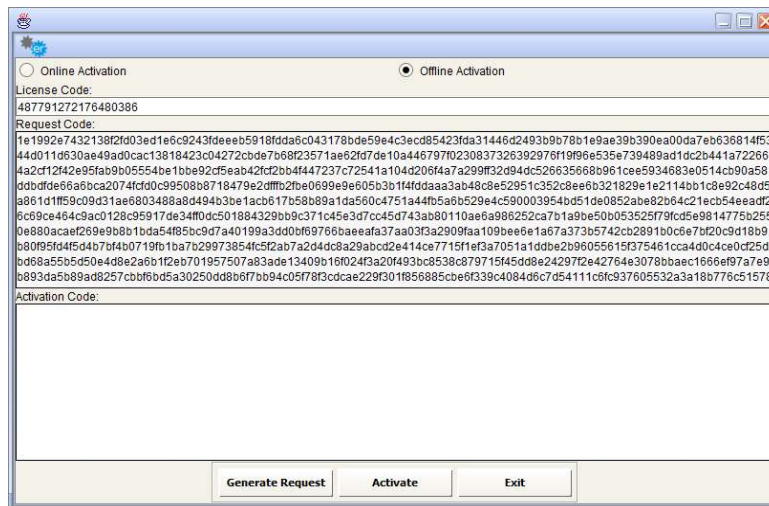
Online Activation

Offline Activation

License Code:

487791272176480386

Request Code:

1e1992e7432138f2fd03ed1e6c9243fdeeeb5918fdda6c043178bde59e4c3ecd85423fda31446d2493b9b78b1e9ae39b390ea00da7eb636814f53
44d011d630ae49ad0cac13818423c04272cbde7b68f23571ae62fd7de10a446797f0230837326392976f19f96e535e739489ad1dc2b441a72266
4a2cf12f42e95fab9b05554be1bbe92cf5eab42fcf2bb4f447237c72541a104d206f4a7a299ff32d94dc526635668b961cee5934683e0514cb90a58
ddbdfde66a6bca2074fcfd0c99508b8718479e2dfffb2fbe0699e9e605b3b1f4fddaaa3ab48c8e52951c352c8ee6b321829e1e2114bb1c8e92c48d5
a861d1ff59c09d31ae6803488a8d494b3be1acb617b58b89a1da560c4751a44fb5a6b529e4c590003954bd51de0852abe82b64c21ecb54eeadf2
6c69ce464c9ac0128c95917de34ff0dc501884329bb9c371c45e3d7cc45d743ab80110ae6a986252ca7b1a9be50b053525f79fcd5e9814775b25
0e880acaef269e9b8b1bda54f85bc9d7a40199a3dd0bf69766baeeafa37aa03f3a2909faa109bee6e1a67a373b5742cb2891b0c6e7bf20c9d18b9
b80f95fd4f5d4b7bf4b0719fb1ba7b29973854fc5f2ab7a2d4dc8a29abcd2e414ce7715f1ef3a7051a1ddbe2b96055615f375461cca4d0c4ce0cf25d
bd68a55b5d50e4d8e2a6b1f2eb701957507a83ade13409b16f024f3a20f493bc8538c879715f45dd8e24297f2e42764e3078bbaec1666ef97a7e9
b893da5b89ad8257cbbf6bd5a30250dd8b6f7bb94c05f78f3cdcae229f301f856885cbe6f339c4084d6c7d54111c6fc937605532a3a18b776c51578

Activation Code:

Generate Request

Activate

Exit